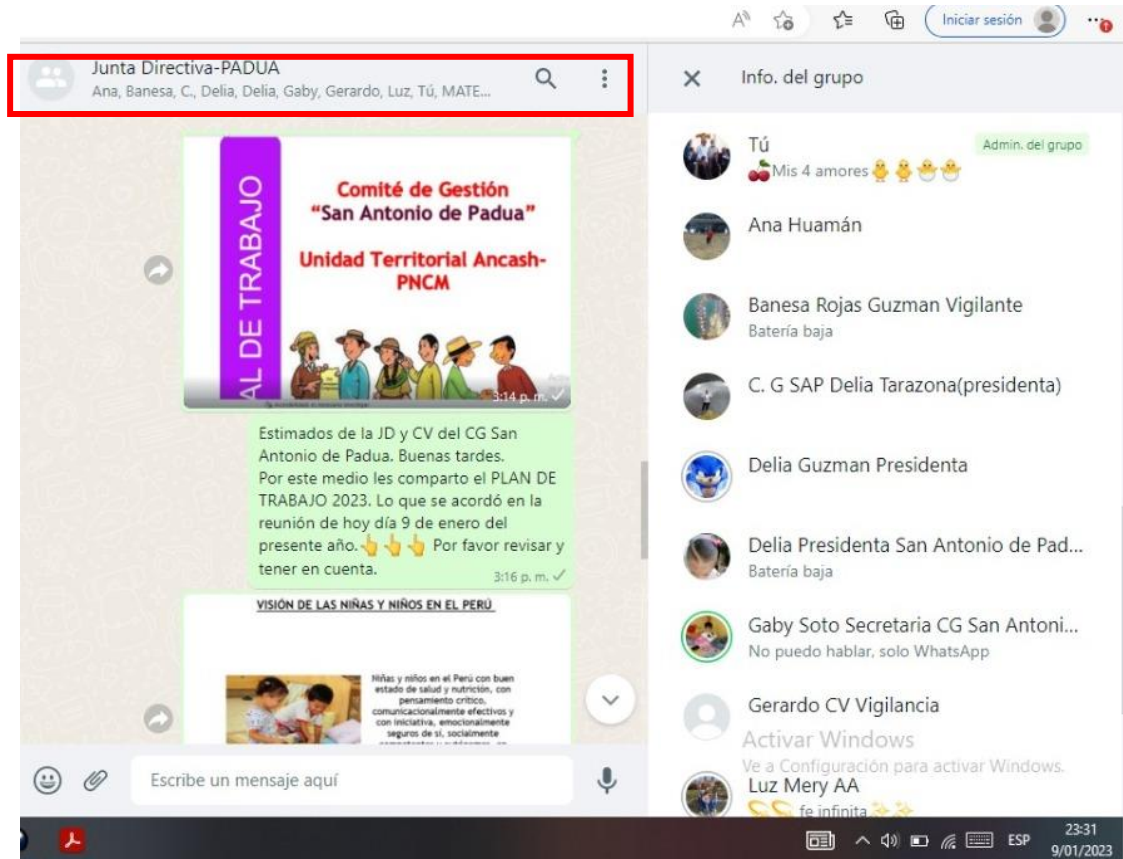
Iniciar sesión

Junta Directiva-PADUA
Ana, Banesa, C., Delia, Delia, Gaby, Gerardo, Luz, Tú, MATE...

Info. del grupo

AL DE TRABAJO

Comité de Gestión "San Antonio de Padua"

Unidad Territorial Ancash-PNCM

3:14 p. m.

Estimados de la JD y CV del CG San Antonio de Padua. Buenas tardes.
Por este medio les comparto el PLAN DE TRABAJO 2023. Lo que se acordó en la reunión de hoy día 9 de enero del presente año.👆👆👆 Por favor revisar y tener en cuenta.
3:16 p. m.

VISIÓN DE LAS NIÑAS Y NIÑOS EN EL PERÚ

Niñas y niños en el Perú con buen estado de salud y nutrición, con pensamiento crítico, comunicacionalmente efectivos y con iniciativa, emocionalmente seguros de sí, socialmente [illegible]

Escribe un mensaje aquí

Tú
Admin. del grupo
🍒Mis 4 amores🐥🐥🐣🐣

Ana Huamán

Banesa Rojas Guzman Vigilante
Batería baja

C. G SAP Delia Tarazona(presidenta)

Delia Guzman Presidenta

Delia Presidenta San Antonio de Pad...
Batería baja

Gaby Soto Secretaria CG San Antoni...
No puedo hablar, solo WhatsApp

Gerardo CV Vigilancia

Activar Windows
Ve a Configuración para activar Windows.

Luz Mery AA
fe infinita

ESP
23:31
9/01/2023